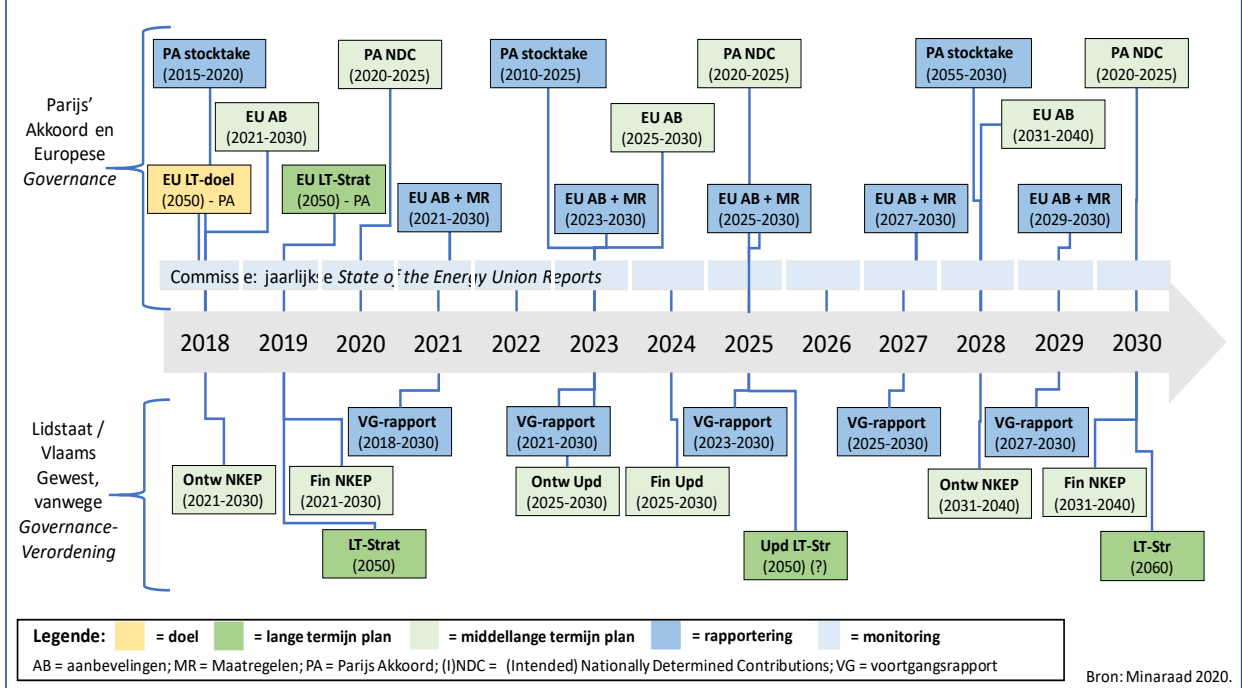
Parijs' Akkoord en Europese *Governance*

PA stocktake (2015-2020)

PA NDC (2020-2025)

PA stocktake (2010-2025)

PA NDC (2020-2025)

PA stocktake (2055-2030)

PA NDC (2020-2025)

EU AB (2021-2030)

EU AB (2025-2030)

EU AB (2031-2040)

EU LT-doel (2050) - PA

EU LT-Strat (2050) - PA

EU AB + MR (2021-2030)

EU AB + MR (2023-2030)

EU AB + MR (2025-2030)

EU AB + MR (2027-2030)

EU AB + MR (2029-2030)

Commissie: jaarlijkse *State of the Energy Union Reports*

2018 2019 2020 2021 2022 2023 2024 2025 2026 2027 2028 2029 2030

Lidstaat / Vlaams Gewest, vanwege *Governance-Verordening*

VG-rapport (2018-2030)

VG-rapport (2021-2030)

VG-rapport (2023-2030)

VG-rapport (2025-2030)

VG-rapport (2027-2030)

Ontw NKEP (2021-2030)

Fin NKEP (2021-2030)

Ontw Upd (2025-2030)

Fin Upd (2025-2030)

Ontw NKEP (2031-2040)

Fin NKEP (2031-2040)

LT-Strat (2050)

Upd LT-Str (2050) (?)

LT-Str (2060)

Legende: = doel = lange termijn plan = middellange termijn plan = rapportering = monitoring

AB = aanbevelingen; MR = Maatregelen; PA = Parijs Akkoord; (I)NDC = (Intended) Nationally Determined Contributions; VG = voortgangsrapport

Bron: Minaraad 2020.